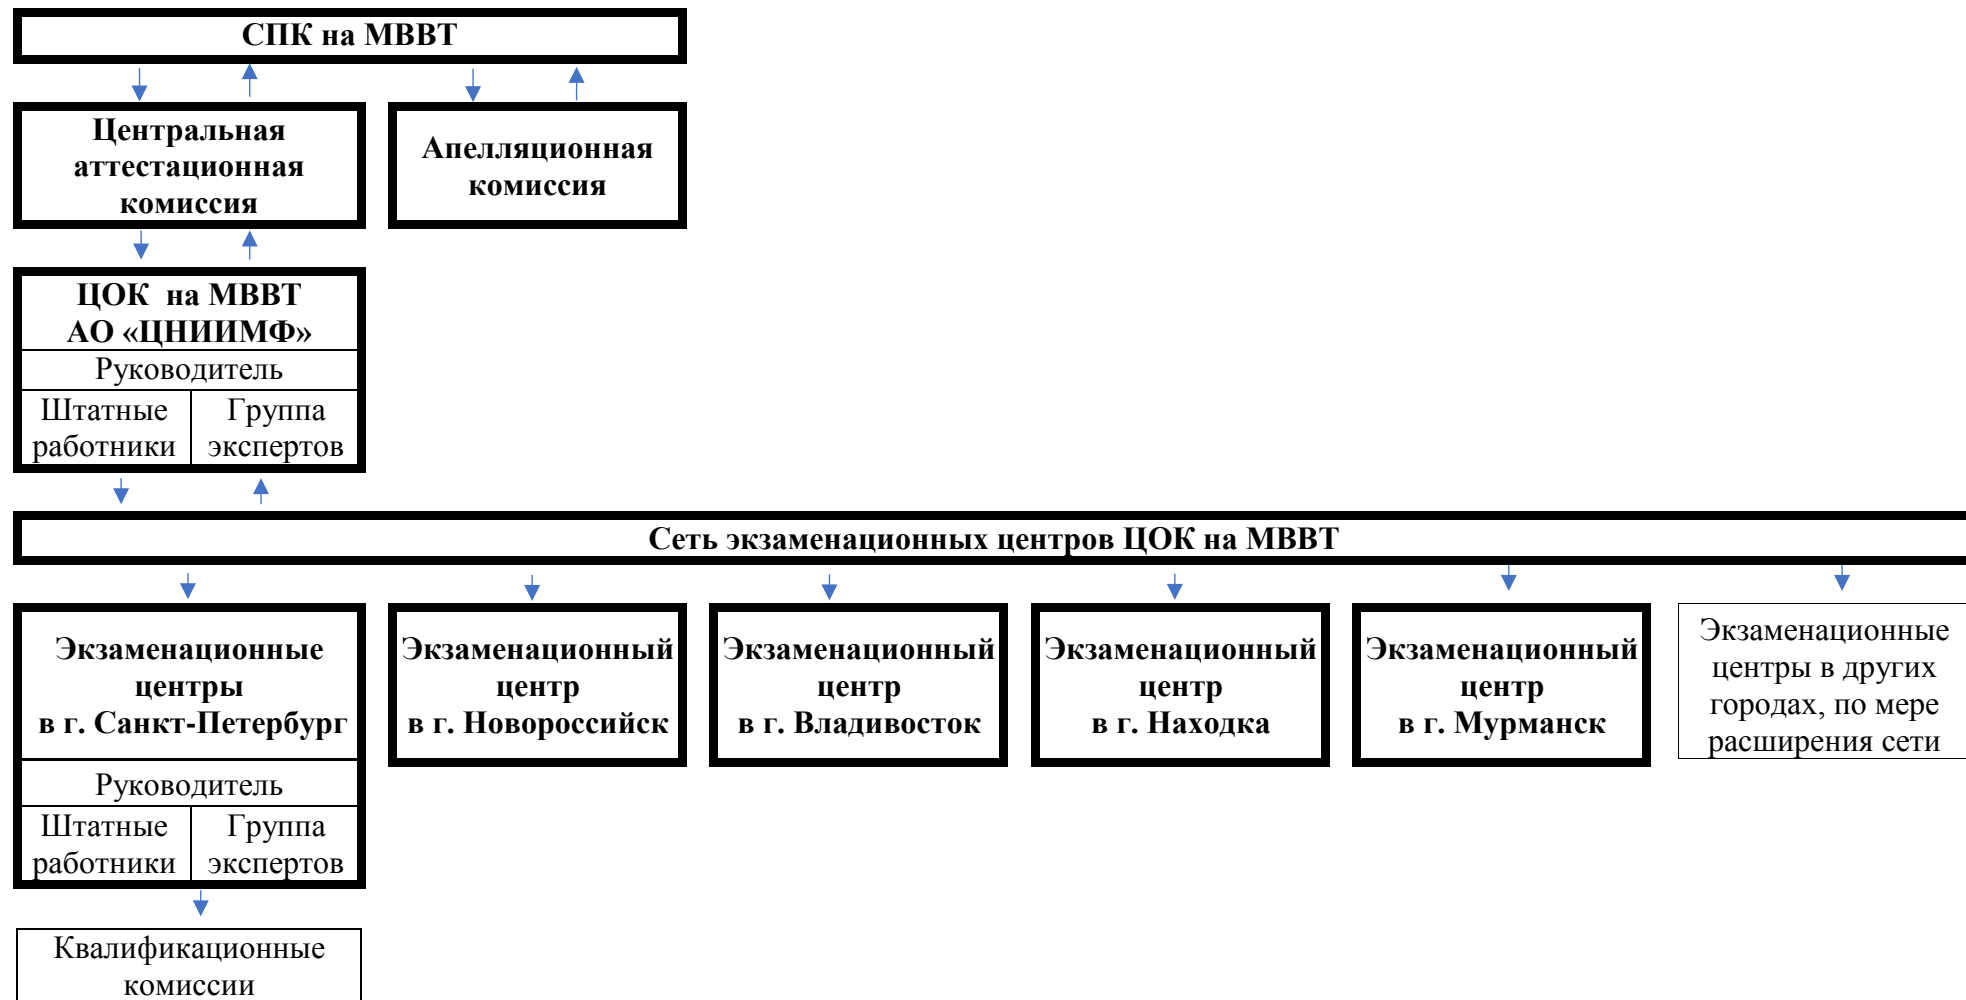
СПК на МВВТ

Центральная аттестационная комиссия

Апелляционная комиссия

ЦОК на МВВТ АО «ЦНИИМФ»

Руководитель

Штатные работники

Группа экспертов

Сеть экзаменационных центров ЦОК на МВВТ

Экзаменационные центры в г. Санкт-Петербург

Руководитель

Штатные работники

Группа экспертов

Квалификационные комиссии

Экзаменационный центр в г. Новороссийск

Экзаменационный центр в г. Владивосток

Экзаменационный центр в г. Находка

Экзаменационный центр в г. Мурманск

Экзаменационные центры в других городах, по мере расширения сети